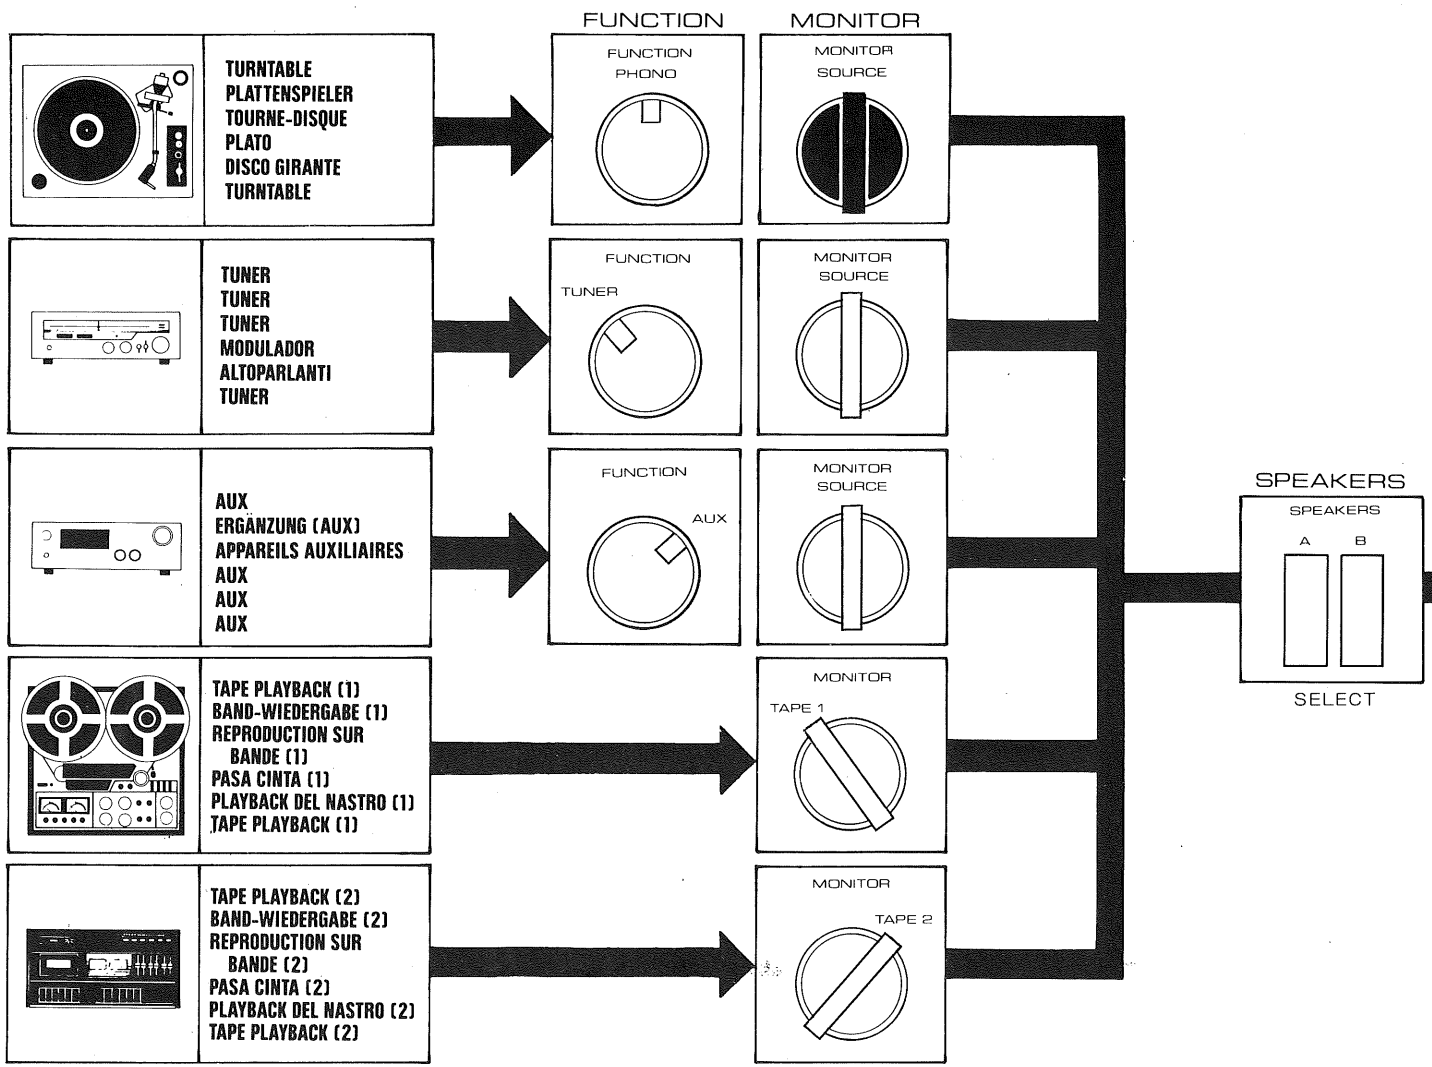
FUNCTION

MONITOR

TURNTABLE
PLATTENSPIELER
TOURNE-DISQUE
PLATO
DISCO GIRANTE
TURNTABLE

FUNCTION
PHONO

MONITOR
SOURCE

TUNER
TUNER
TUNER
MODULADOR
ALTOPARLANTI
TUNER

FUNCTION
TUNER

MONITOR
SOURCE

AUX
ERGÄNZUNG (AUX)
APPAREILS AUXILIAIRES
AUX
AUX
AUX

FUNCTION
AUX

MONITOR
SOURCE

SPEAKERS
SPEAKERS
A B
SELECT

TAPE PLAYBACK (1)
BAND-WIEDERGABE (1)
REPRODUCTION SUR BANDE (1)
PASA CINTA (1)
PLAYBACK DEL NASTRO (1)
TAPE PLAYBACK (1)

MONITOR
TAPE 1

TAPE PLAYBACK (2)
BAND-WIEDERGABE (2)
REPRODUCTION SUR BANDE (2)
PASA CINTA (2)
PLAYBACK DEL NASTRO (2)
TAPE PLAYBACK (2)

MONITOR
TAPE 2